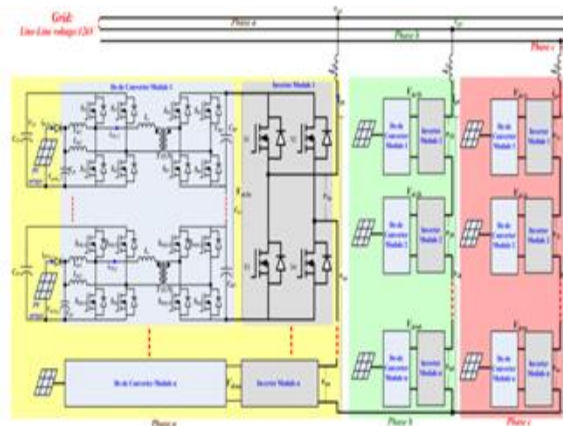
Grid:
Line-Line voltage 12kV

Phase a

Phase b

Phase c

Dc-dc Converter Module 1

Inverter Module 1

Dc-dc Converter Module 1

Inverter Module 1

Dc-dc Converter Module 1

Inverter Module 1

Dc-dc Converter Module 2

Inverter Module 2

Dc-dc Converter Module 2

Inverter Module 2

Dc-dc Converter Module n

Inverter Module n

Dc-dc Converter Module n

Inverter Module n

Dc-dc Converter Module n

Inverter Module n

Phase a

Phase b

Phase c